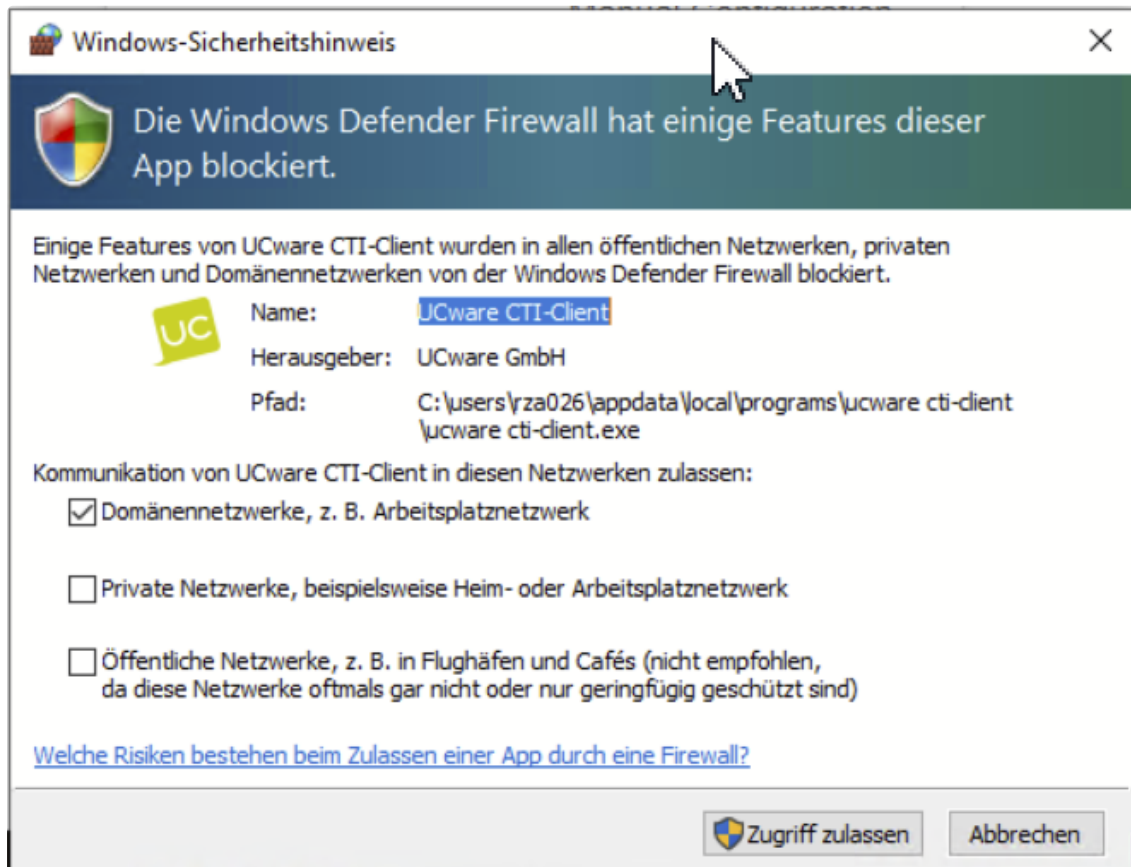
Windows-Sicherheitshinweis

×

Die Windows Defender Firewall hat einige Features dieser App blockiert.

Einige Features von UCware CTI-Client wurden in allen öffentlichen Netzwerken, privaten Netzwerken und Domänennetzwerken von der Windows Defender Firewall blockiert.

UC

Name: UCware CTI-Client

Herausgeber: UCware GmbH

Pfad: C:\users\rza026\appdata\local\programs\ucware cti-client \ucware cti-client.exe

Kommunikation von UCware CTI-Client in diesen Netzwerken zulassen:

Domänennetzwerke, z. B. Arbeitsplatznetzwerk

Private Netzwerke, beispielsweise Heim- oder Arbeitsplatznetzwerk

Öffentliche Netzwerke, z. B. in Flughäfen und Cafés (nicht empfohlen, da diese Netzwerke oftmals gar nicht oder nur geringfügig geschützt sind)

Welche Risiken bestehen beim Zulassen einer App durch eine Firewall?

Zugriff zulassen

Abbrechen